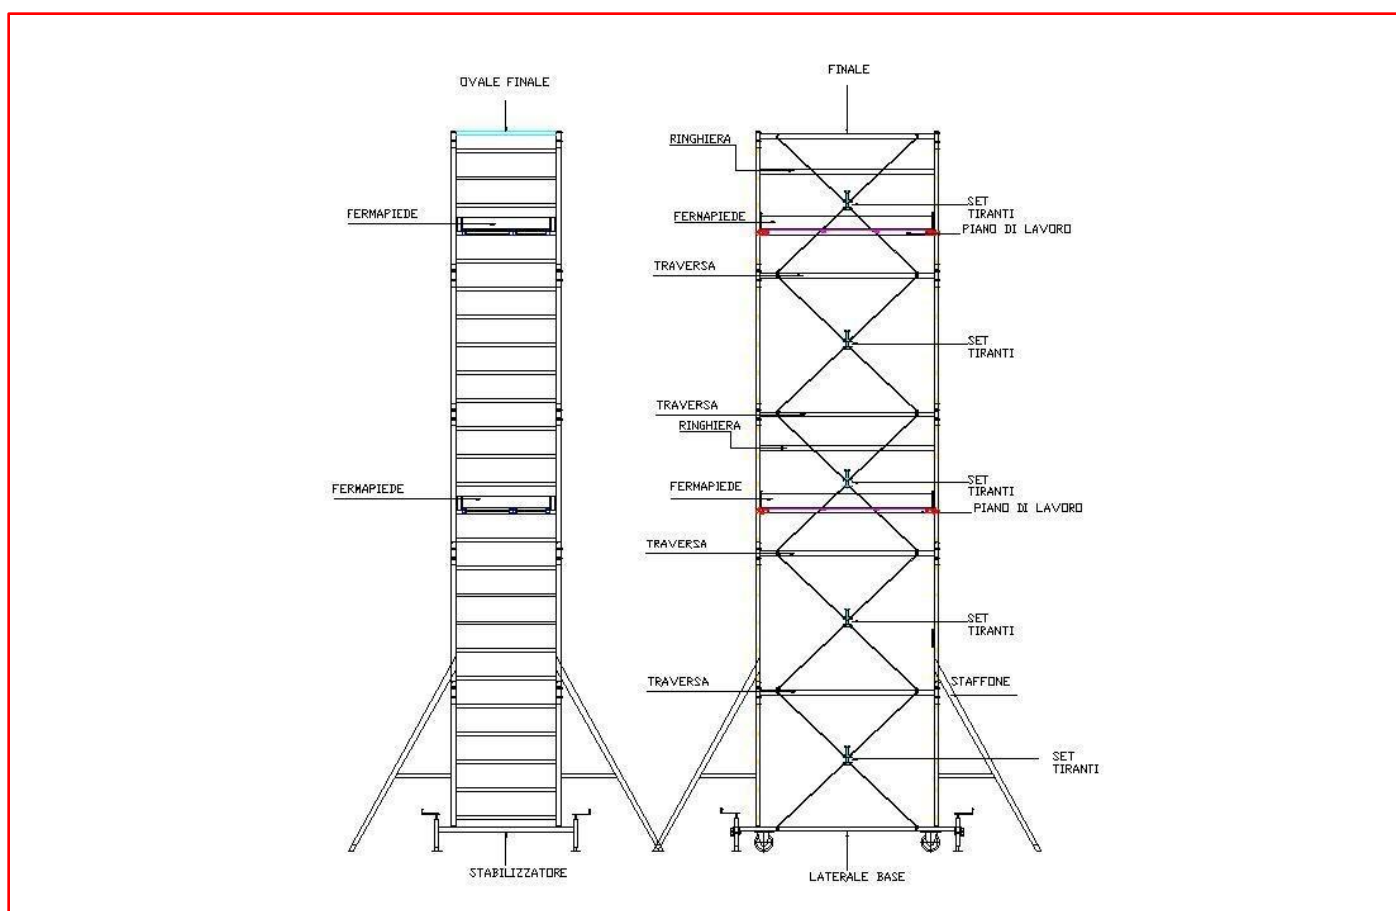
OVALE FINALE

FERMAPIEDE

FERMAPIEDE

STABILIZZATORE

FINALE

RINGHIERA

SET TIRANTI

FERMAPIEDE

PIANO DI LAVORO

TRAVERSA

SET TIRANTI

TRAVERSA

RINGHIERA

SET TIRANTI

FERMAPIEDE

PIANO DI LAVORO

TRAVERSA

SET TIRANTI

TRAVERSA

STAFFONE

SET TIRANTI

LATERALE BASE